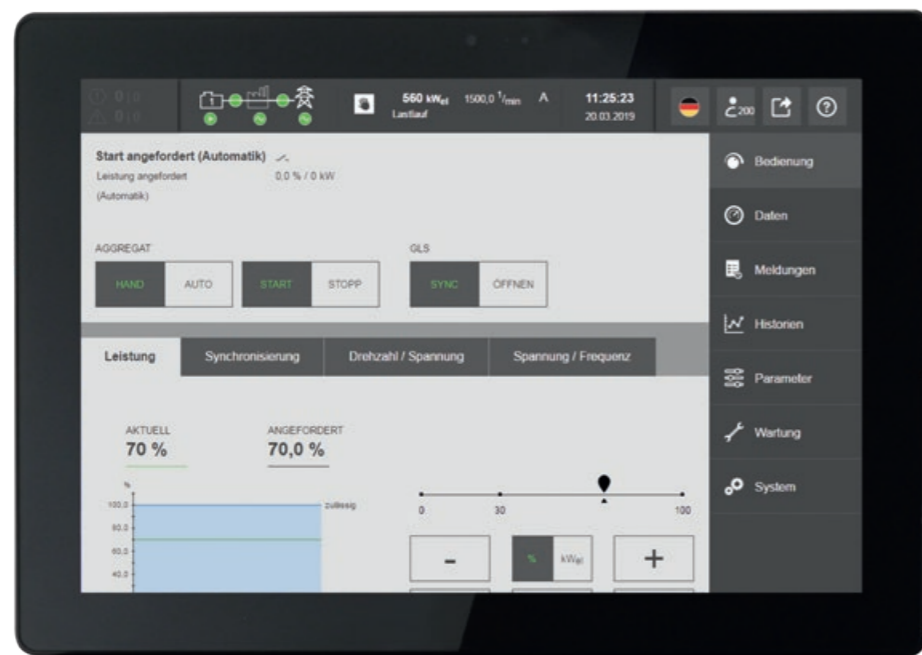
560 kW$_{el}$ Lastlauf 1500,0 $^1/_{min}$ A

11:25:23 20.03.2019

200

Start angefordert (Automatik)

Leistung angefordert (Automatik) 0,0 % / 0 kW

AGGREGAT

HAND AUTO START STOPP

GLS

SYNC ÖFFNEN

Leistung Synchronisierung Drehzahl / Spannung Spannung / Frequenz

AKTUELL
70 %

ANGEFORDERT
70,0 %

%
100,0
80,0
60,0
40,0

zulässig

0 30 100

- % kW$_{el}$ +

Bedienung

Daten

Meldungen

Historien

Parameter

Wartung

System